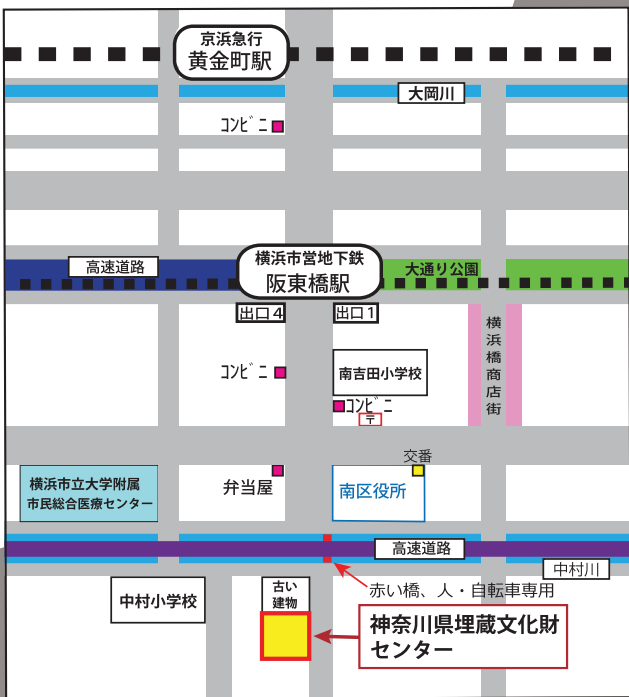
京浜急行
黄金町駅

大岡川

コンビニ

横浜市営地下鉄
阪東橋駅

高速道路

大通り公園

出口4

出口1

横浜橋商店街

コンビニ

南吉田小学校

コンビニ

〒

交番

横浜市立大学附属
市民総合医療センター

弁当屋

南区役所

高速道路

中村川

赤い橋、人・自転車専用

中村小学校

古い
建物

神奈川県埋蔵文化財
センター